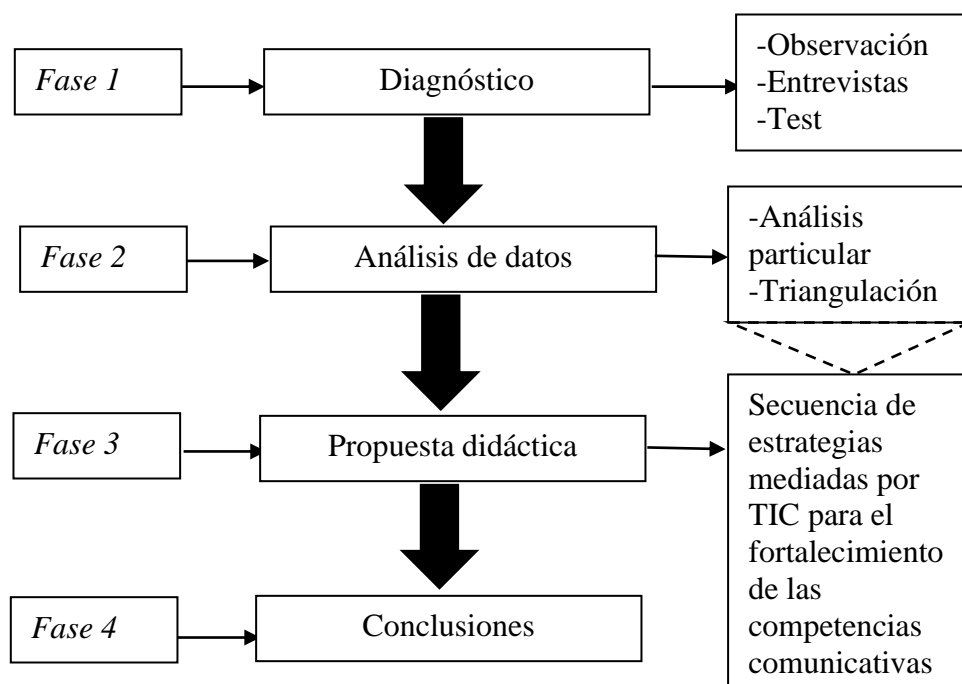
Fase 1

Diagnóstico

-Observación
-Entrevistas
-Test

Fase 2

Análisis de datos

-Análisis particular
-Triangulación

Fase 3

Propuesta didáctica

Secuencia de estrategias mediadas por TIC para el fortalecimiento de las competencias comunicativas

Fase 4

Conclusiones